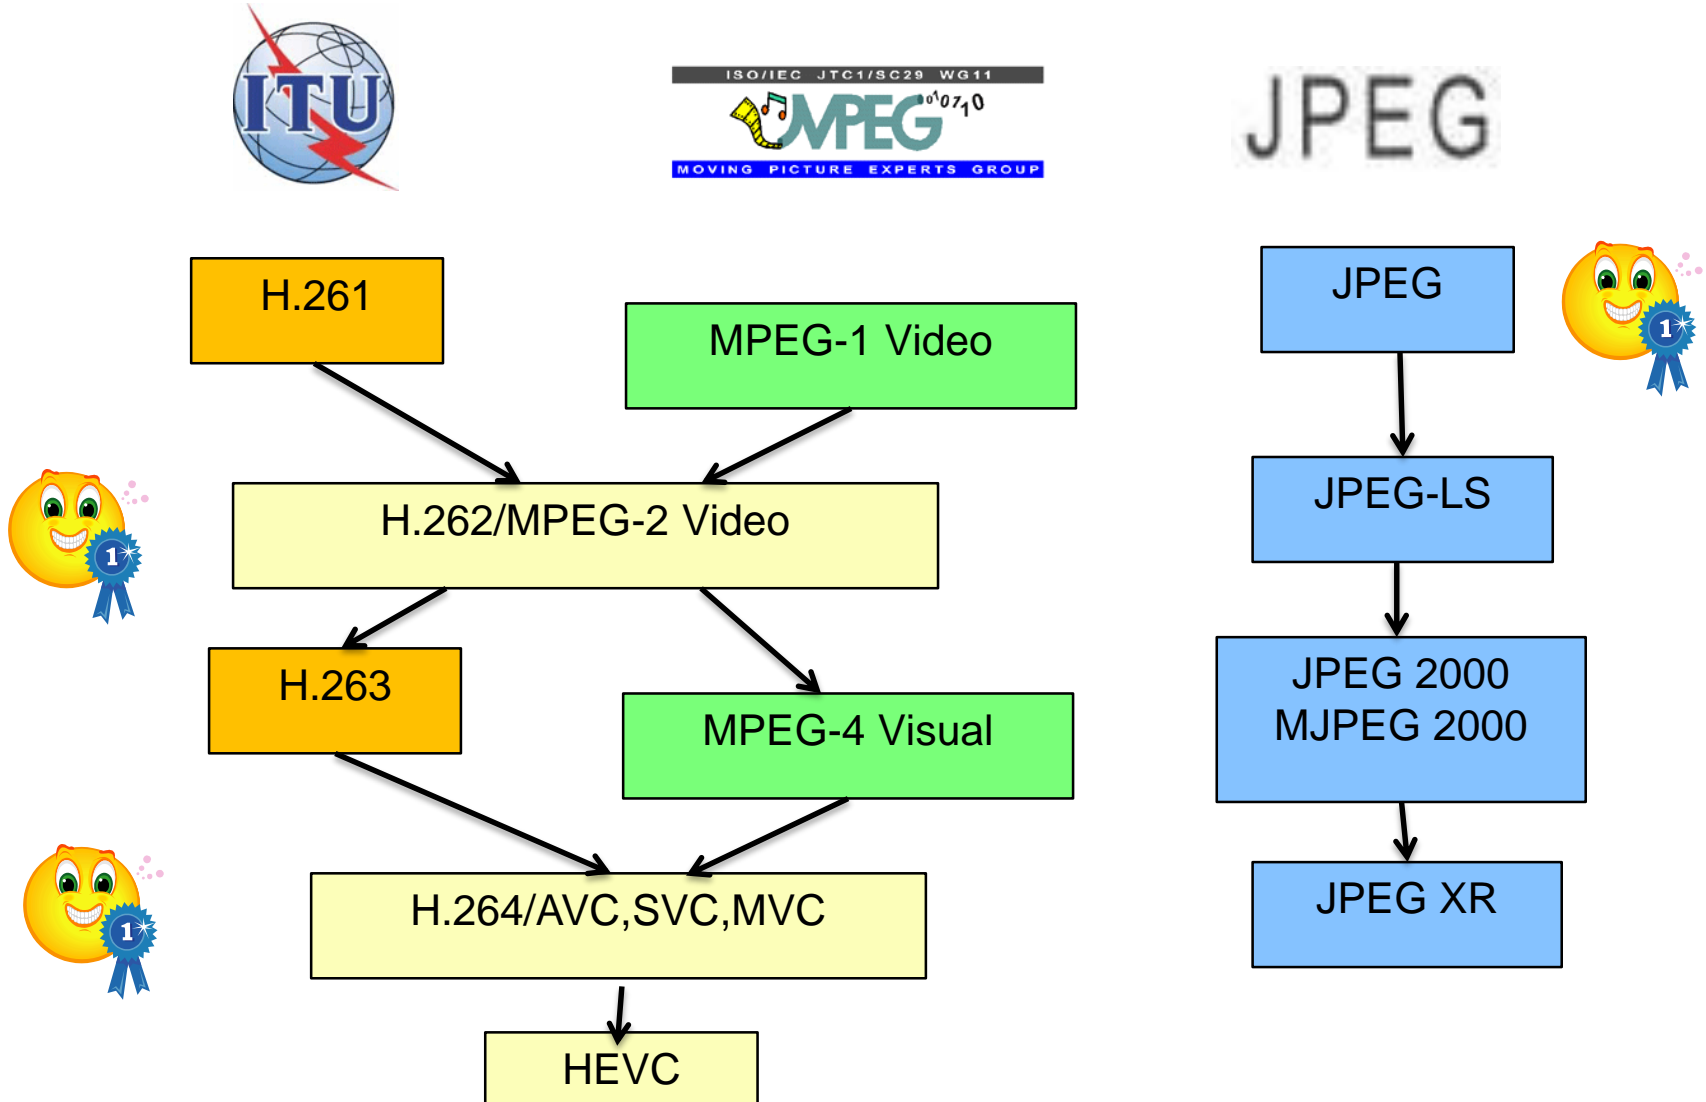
ITU

ISO/IEC JTC1/SC29 WG11
MPEG 010710
MOVING PICTURE EXPERTS GROUP

JPEG

H.261

MPEG-1 Video

H.262/MPEG-2 Video

H.263

MPEG-4 Visual

H.264/AVC,SVC,MVC

HEVC

JPEG

JPEG-LS

JPEG 2000
MJPEG 2000

JPEG XR

1

1

1